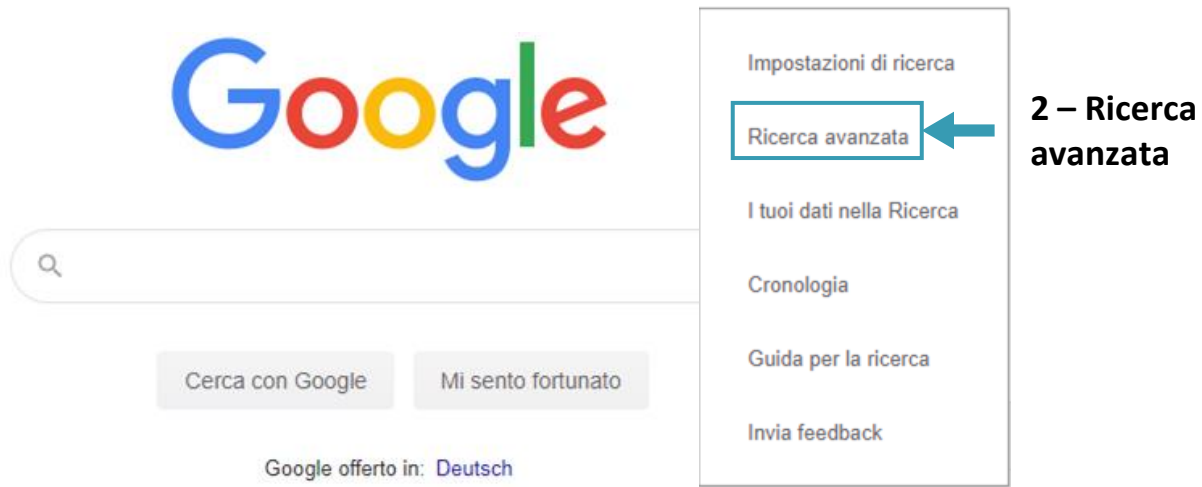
Google

Cerca con Google

Mi sento fortunato

Google offerto in: Deutsch

Impostazioni di ricerca

Ricerca avanzata

I tuoi dati nella Ricerca

Cronologia

Guida per la ricerca

Invia feedback

2 – Ricerca avanzata